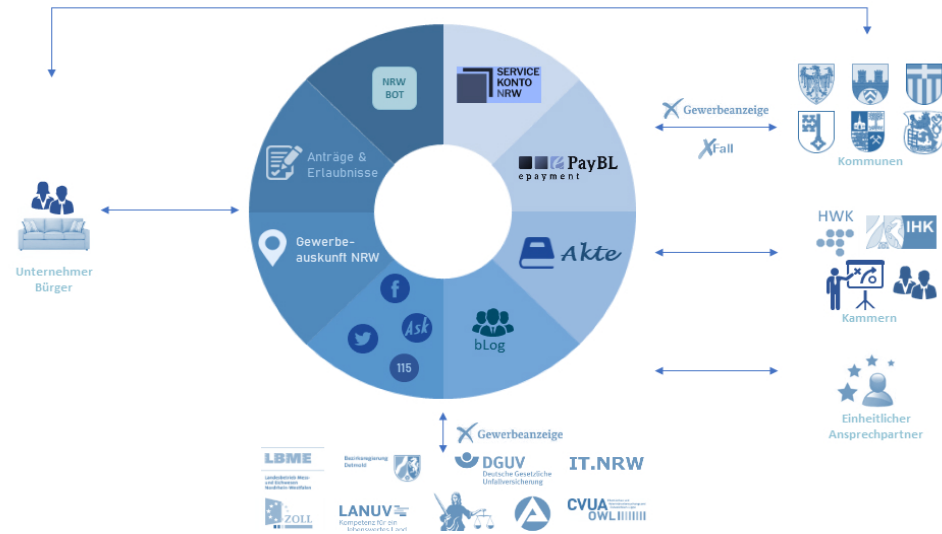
NRW BOT

SERVICE KONTO NRW

Anträge & Erlaubnisse

PayBL epayment

Gewerbeanzeige

XFall

Kommunen

Unternehmer Bürger

Gewerbeauskunft NRW

Akte

HWK

IHK

Kammern

Ask

bLog

115

Einheitlicher Ansprechpartner

Gewerbeanzeige

LBME

Bezirksregierung Detmold

DGUV Deutsche Gesetzliche Unfallversicherung

IT.NRW

ZOLL

LANUV Kompetenz für ein lebenswertes Land

CVUA OWL